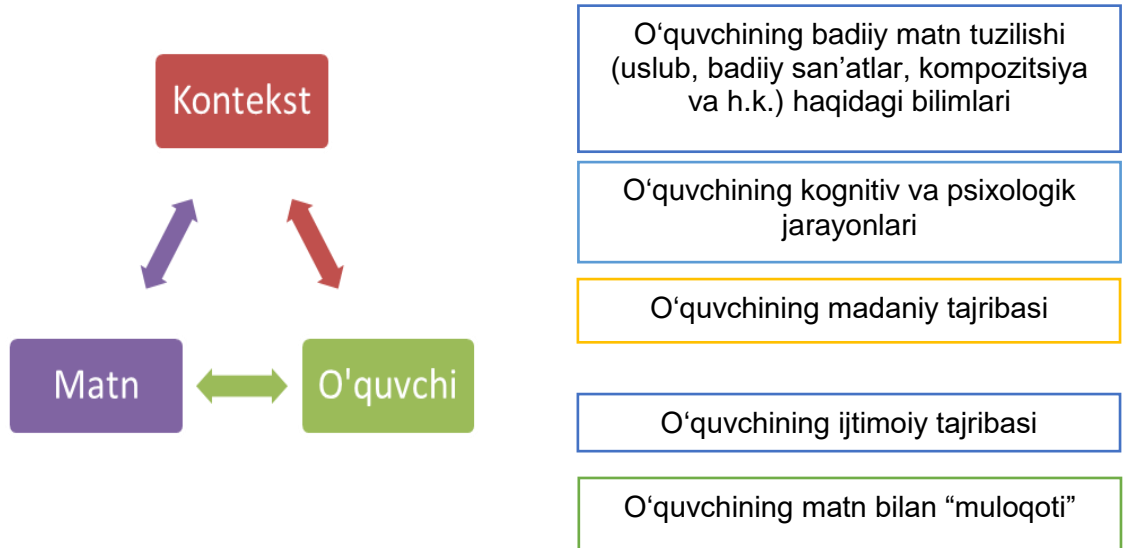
Kontekst

Matn

O'quvchi

O‘quvchining badiiy matn tuzilishi (uslub, badiiy san’atlar, kompozitsiya va h.k.) haqidagi bilimlari

O‘quvchining kognitiv va psixologik jarayonlari

O‘quvchining madaniy tajribasi

O‘quvchining ijtimoiy tajribasi

O‘quvchining matn bilan “muloqoti”